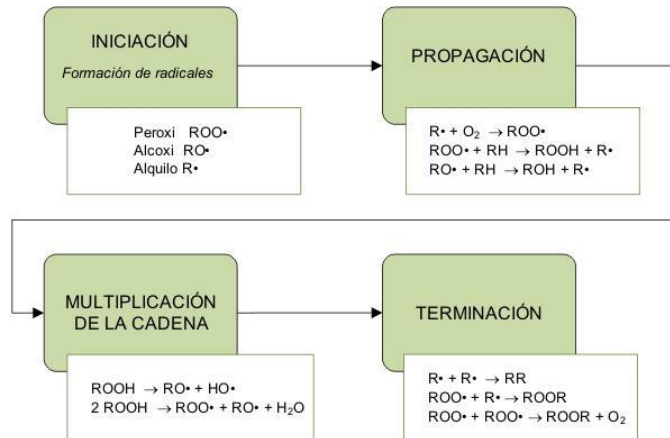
INICIACIÓN
Formación de radicales

Peroxi ROO•
Alcoxi RO•
Alquilo R•

PROPAGACIÓN

R• + $O_2$ $\rightarrow$ ROO•
ROO• + RH $\rightarrow$ ROOH + R•
RO• + RH $\rightarrow$ ROH + R•

MULTIPLICACIÓN DE LA CADENA

ROOH $\rightarrow$ RO• + HO•
2 ROOH $\rightarrow$ ROO• + RO• + $H_2O$

TERMINACIÓN

R• + R• $\rightarrow$ RR
ROO• + R• $\rightarrow$ ROOR
ROO• + ROO• $\rightarrow$ ROOR + $O_2$